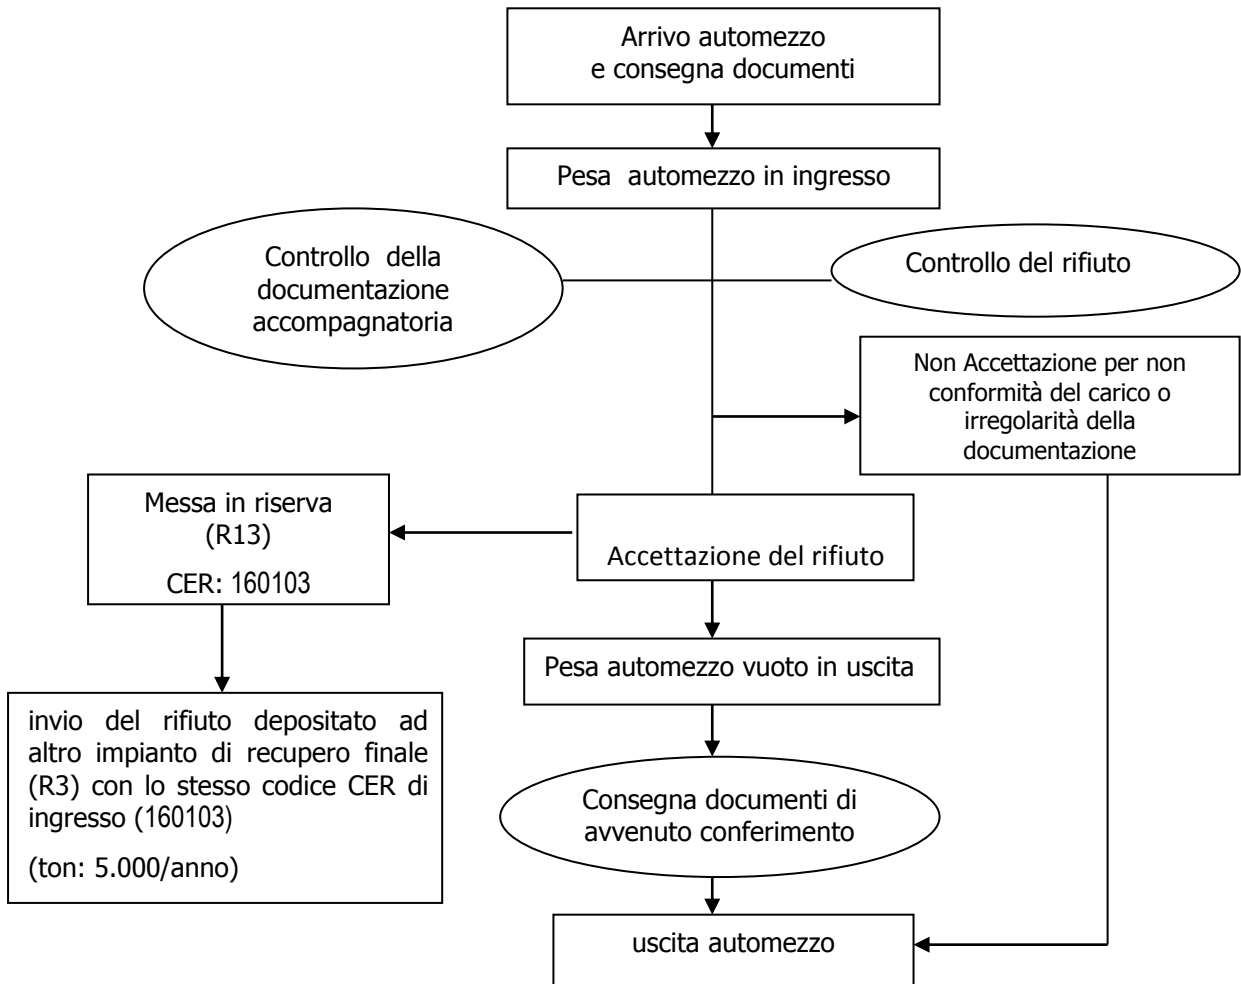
Arrivo automezzo
e consegna documenti

Pesa automezzo in ingresso

Controllo della documentazione accompagnatoria

Controllo del rifiuto

Non Accettazione per non conformità del carico o irregolarità della documentazione

Messa in riserva
(R13)
CER: 160103

Accettazione del rifiuto

Pesa automezzo vuoto in uscita

invio del rifiuto depositato ad altro impianto di recupero finale (R3) con lo stesso codice CER di ingresso (160103)

(ton: 5.000/anno)

Consegna documenti di avvenuto conferimento

uscita automezzo